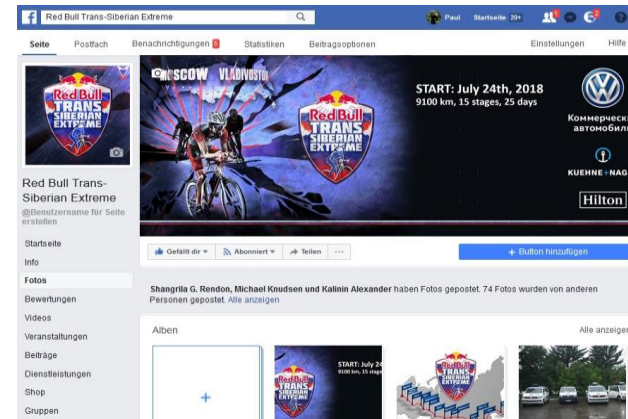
Red Bull Trans-Siberian Extreme

Paul Startseite 20+

Seite Postfach Benachrichtigungen 5 Statistiken Beitragsoptionen Einstellungen Hilfe

Red Bull TRANS SIBERIAN EXTREME

MOSCOW VLADIVOSTOK

Red Bull TRANS SIBERIAN EXTREME

START: July 24th, 2018
9100 km, 15 stages, 25 days

Коммерческ автомобил

KUEHNE+NAG

Hilton

Red Bull Trans-Siberian Extreme
@Benutzername für Seite erstellen

Startseite
Info
Fotos
Bewertungen
Videos
Veranstaltungen
Beiträge
Dienstleistungen
Shop
Gruppen

Gefällt dir ▾ Abonniert ▾ Teilen ···

+ Button hinzufügen

Shangrila G. Rendon, Michael Knudsen und Kalinin Alexander haben Fotos gepostet. 74 Fotos wurden von anderen Personen gepostet. Alle anzeigen

Alben Alle anzeigen

+

Red Bull TRANS SIBERIAN EXTREME START: July 24 9100 km, 15 sta

Red Bull TRANS SIBERIAN EXTREME